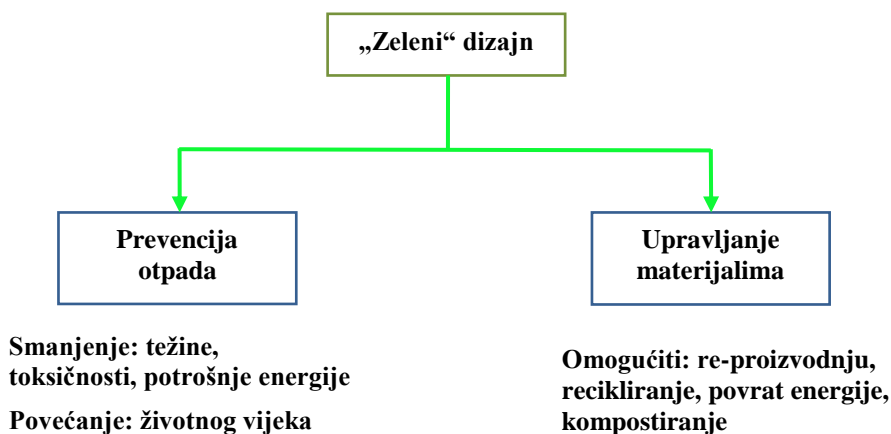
„Zeleni“ dizajn

Prevencija otpada

Smanjenje: težine, toksičnosti, potrošnje energije

Povećanje: životnog vijeka

Upravljanje materijalima

Omogućiti: re-proizvodnju, recikliranje, povrat energije, kompostiranje